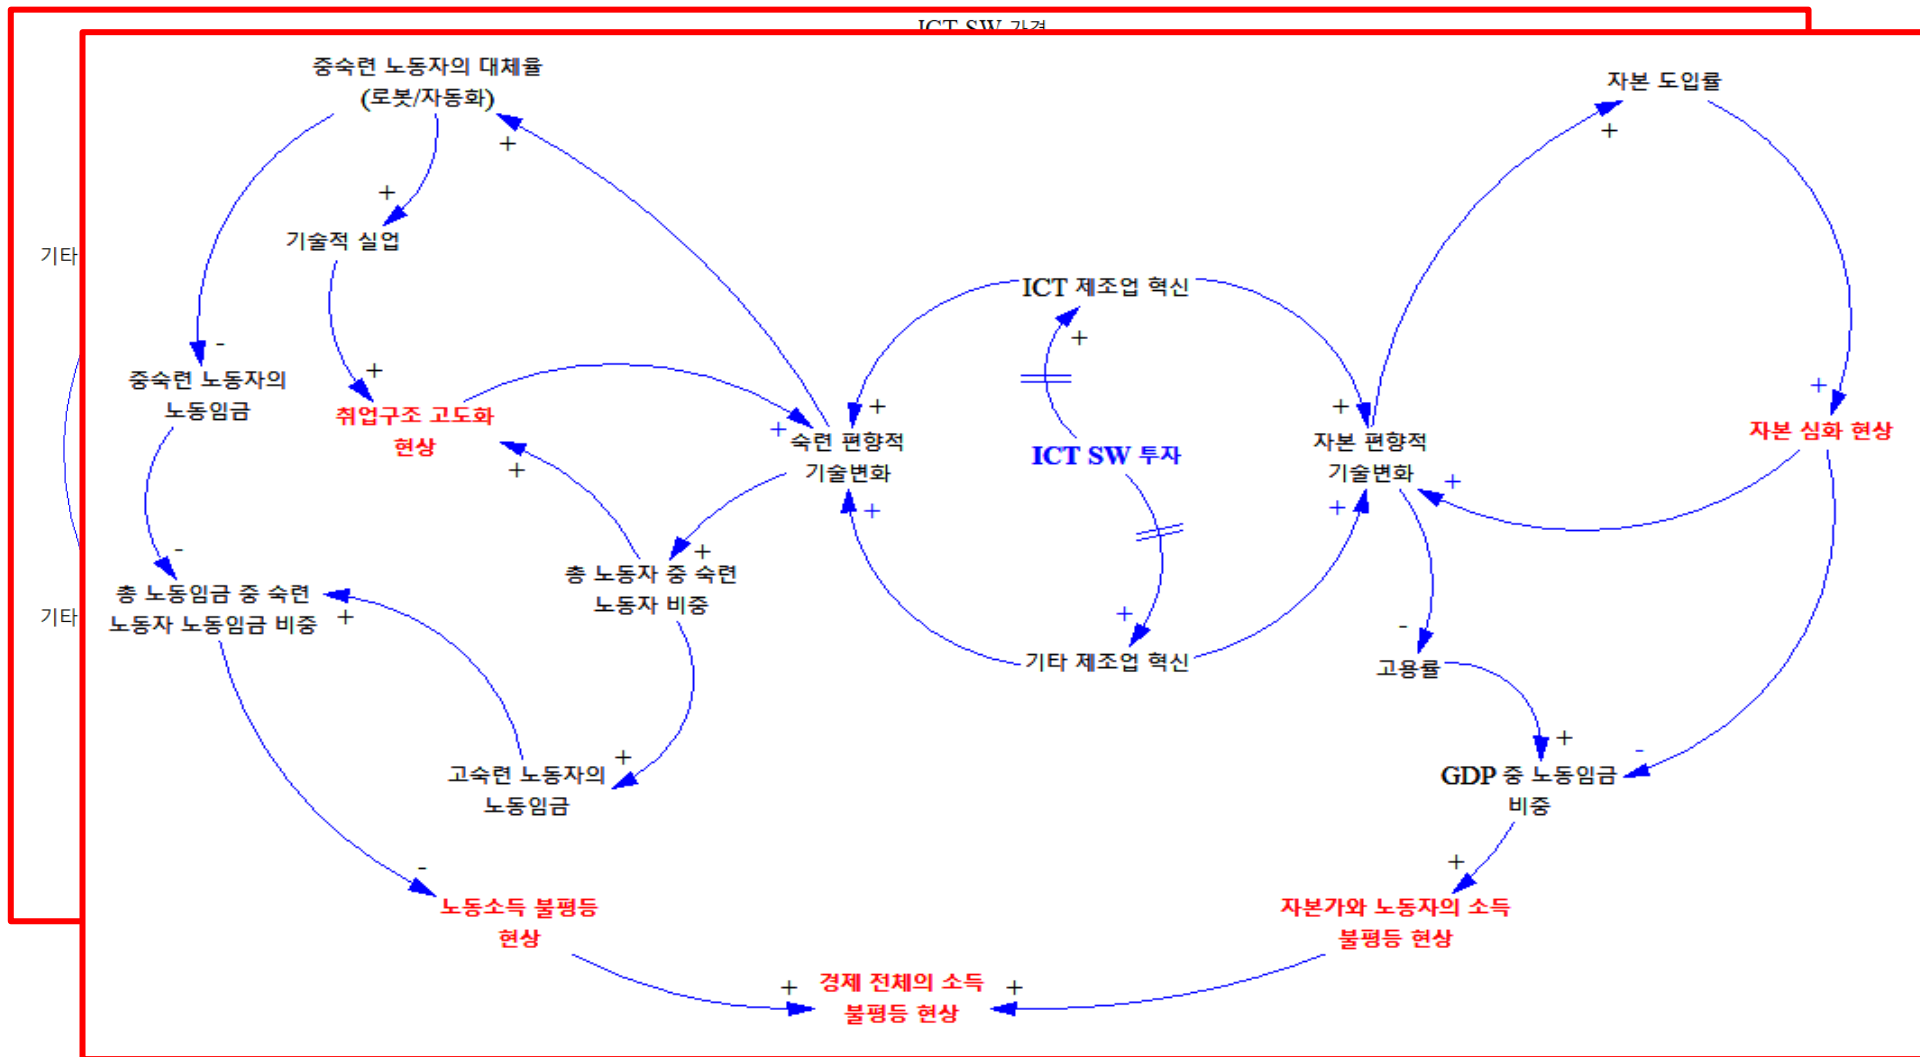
ICT SW 가격

기타

기타

중숙련 노동자의 대체율 (로봇/자동화)

+

+

기술적 실업

-

중숙련 노동자의 노동임금

+

취업구조 고도화 현상

+

+

숙련 편향적 기술변화

+

+

-

총 노동임금 중 숙련 노동자 노동임금 비중

+

+

총 노동자 중 숙련 노동자 비중

+

고숙련 노동자의 노동임금

-

노동소득 불평등 현상

+

경제 전체의 소득 불평등 현상

+

ICT 제조업 혁신

+

ICT SW 투자

+

기타 제조업 혁신

자본 도입률

+

+

자본 편향적 기술변화

+

+

+

자본 심화 현상

-

고용률

+

-

GDP 중 노동임금 비중

+

자본가와 노동자의 소득 불평등 현상